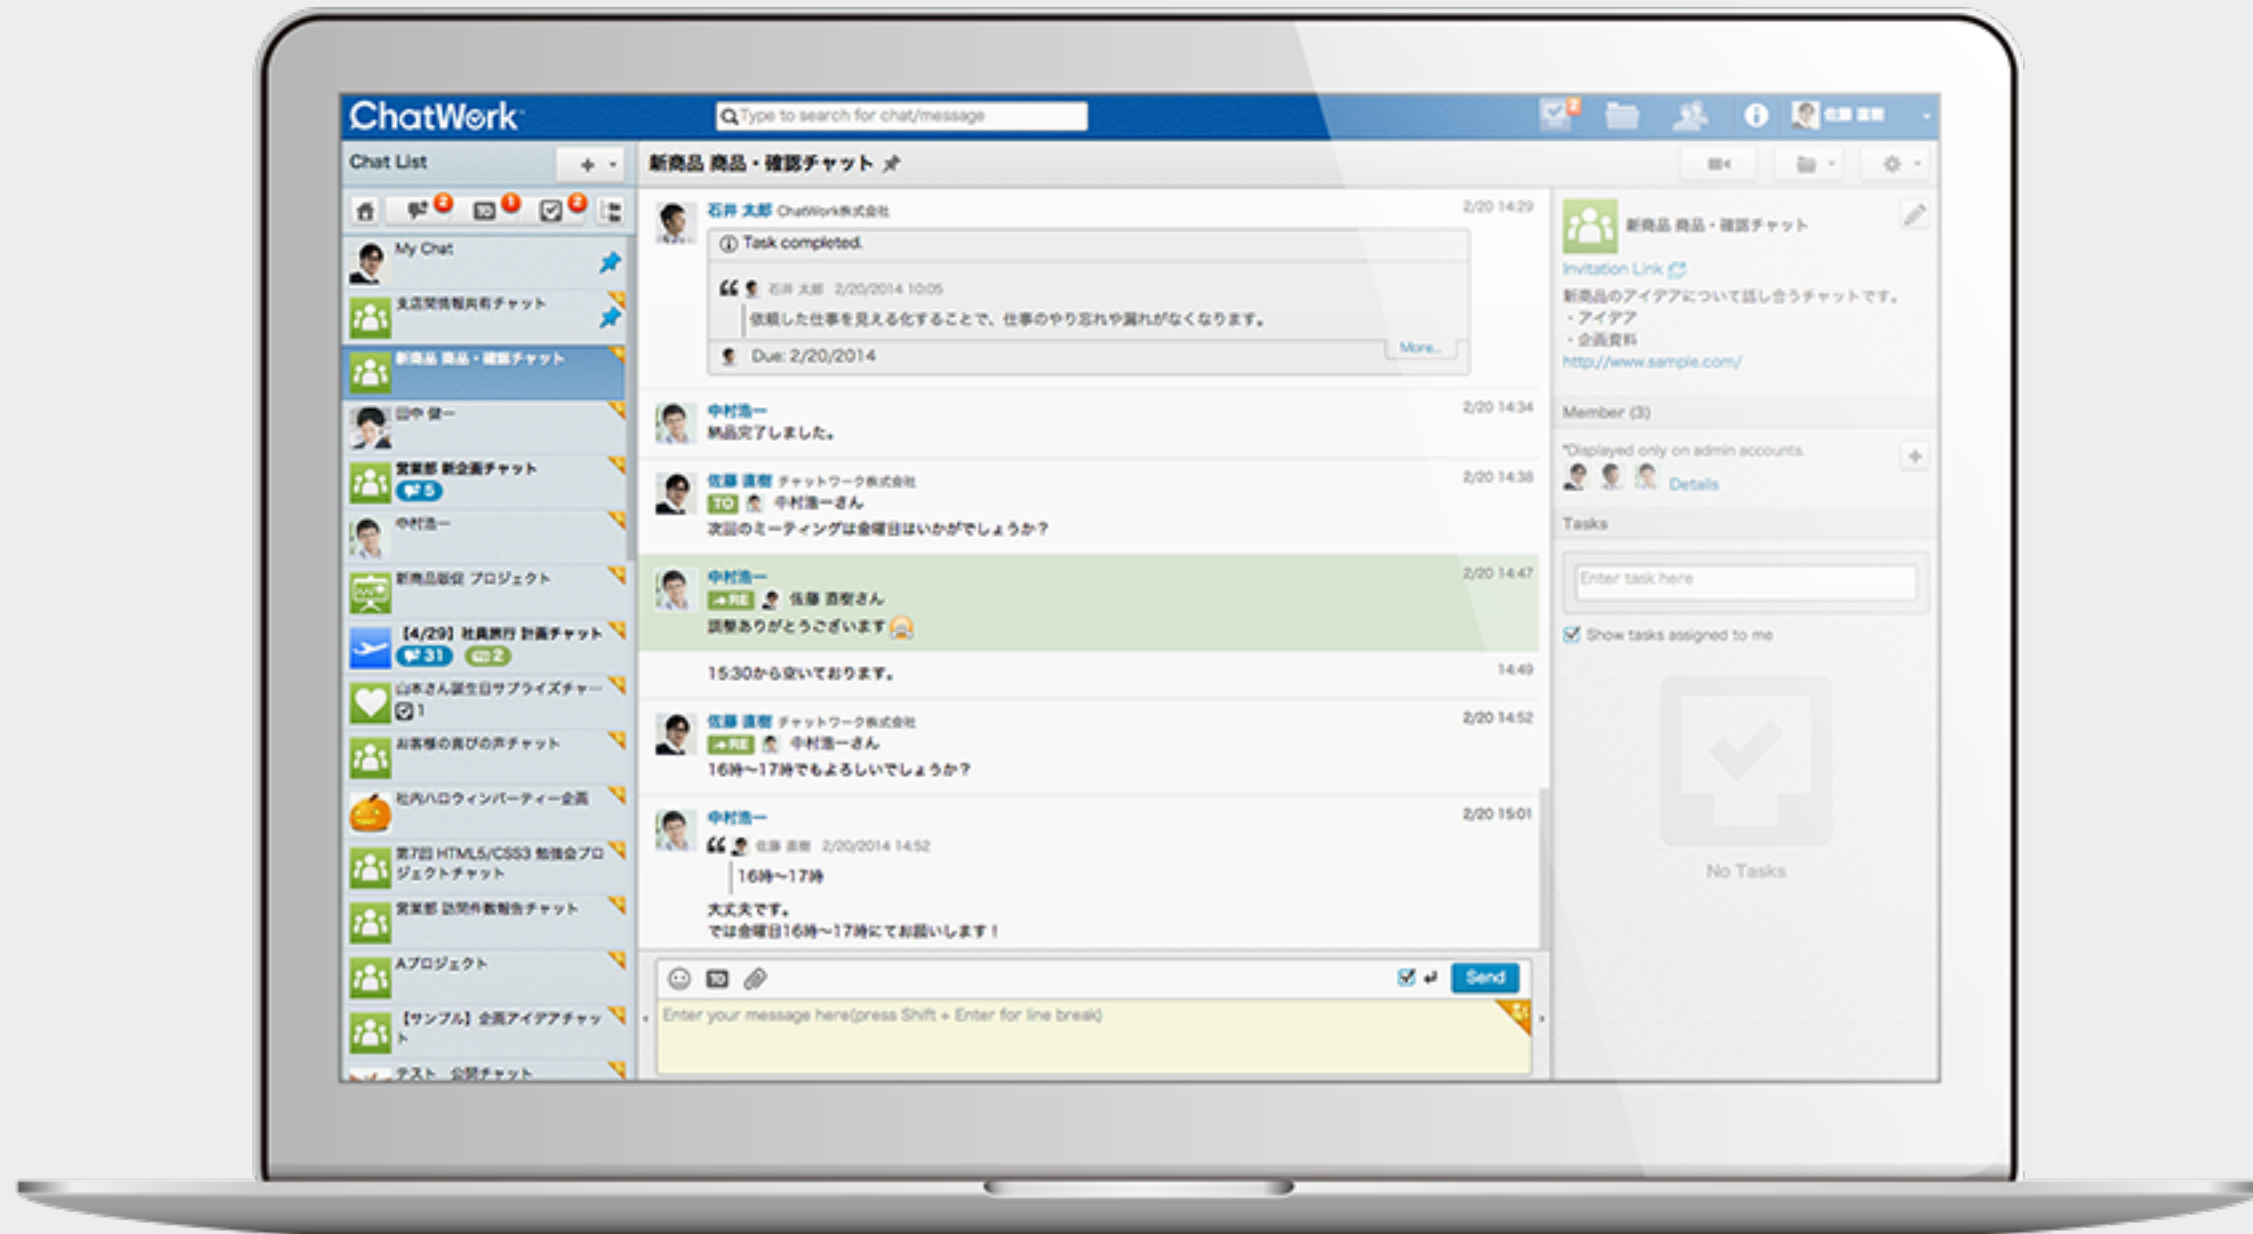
ChatWork

Type to search for chat/message

Chat List

2 1 2

My Chat

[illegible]チャット

新商品 商品・確認チャット

田中 健一

営業部 新企画チャット
5

中村浩一

新商品開発 プロジェクト

【4/29】社員旅行 計画チャット
31 2

山本さん誕生日サプライズチャー
1

お客様の喜びの声チャット

社内ハロウィンパーティー企画

第7回 HTML5/CSS3 勉強会プロジェクトチャット

営業部 訪問件数報告チャット

Aプロジェクト

【サンプル】企画アイデアチャット

テスト 公開チャット

新商品 商品・確認チャット

石井 太郎 ChatWork株式会社
2/20 14:29
Task completed.
石井 太郎 2/20/2014 10:05
依頼した仕事を見える化することで、仕事のやり忘れや漏れがなくなります。
More...
Due: 2/20/2014

中村浩一
2/20 14:34
納品完了しました。

佐藤 直樹 チャットワーク株式会社
2/20 14:38
TO 中村浩一さん
次回のミーティングは金曜日はいかがでしょうか？

中村浩一
2/20 14:47
RE 佐藤 直樹さん
調整ありがとうございます

14:49
15:30から空いております。

佐藤 直樹 チャットワーク株式会社
2/20 14:52
RE 中村浩一さん
16時〜17時でもよろしいでしょうか？

中村浩一
2/20 15:01
佐藤 直樹 2/20/2014 14:52
16時〜17時
大丈夫です。
では金曜日16時〜17時にてお願いします！

Send

Enter your message here(press Shift + Enter for line break)

新商品 商品・確認チャット
Invitation Link
新商品のアイデアについて話し合うチャットです。
・アイデア
・企画資料
http://www.sample.com/

Member (3)
*Displayed only on admin accounts.
Details

Tasks
Enter task here
Show tasks assigned to me
No Tasks